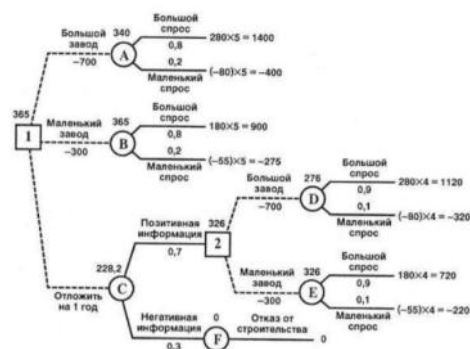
365

1

Большой завод
–700

340

A

Большой спрос
0,8
0,2
Маленький спрос

280×5 = 1400

(–80)×5 = –400

Маленький завод
–300

365

B

Большой спрос
0,8
0,2
Маленький спрос

180×5 = 900

(–55)×5 = –275

Отложить на 1 год

228,2

C

Позитивная информация
0,7

326

2

Большой завод
–700

276

D

Большой спрос
0,9
0,1
Маленький спрос

280×4 = 1120

(–80)×4 = –320

Маленький завод
–300

326

E

Большой спрос
0,9
0,1
Маленький спрос

180×4 = 720

(–55)×4 = –220

Негативная информация
0,3

0

F

Отказ от строительства

0